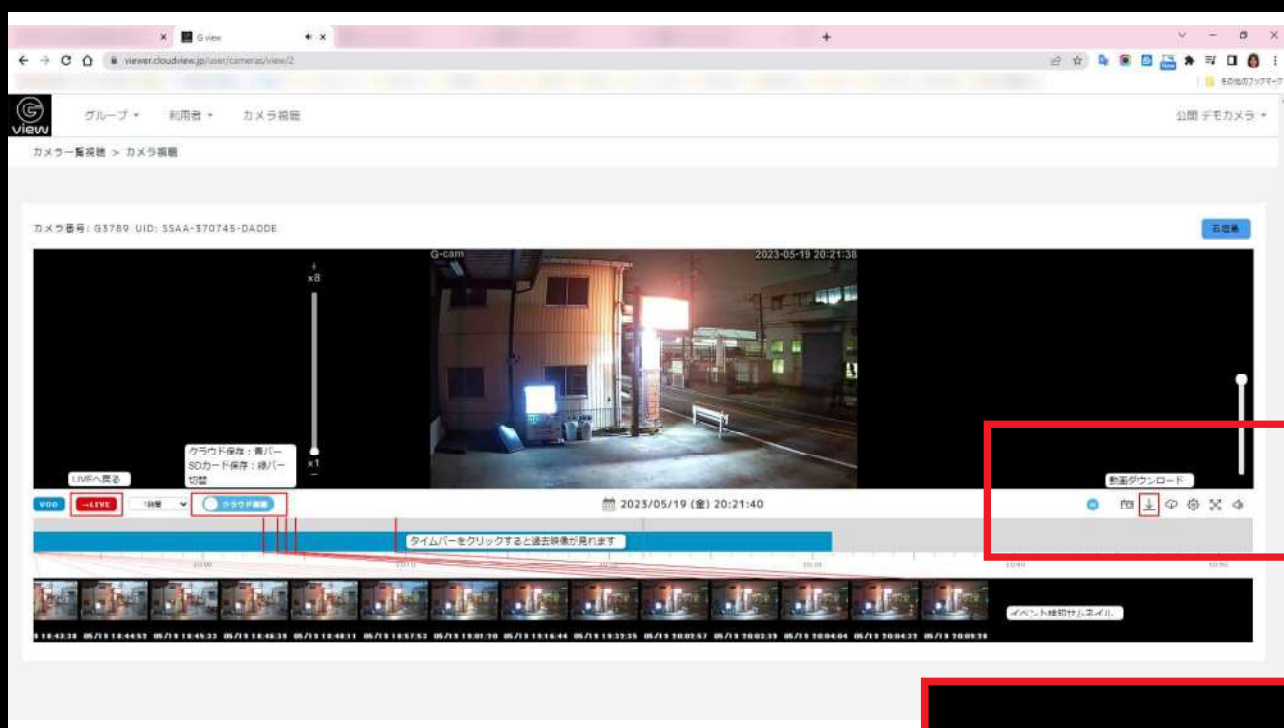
G view
viewer.cloudview.jp/user/cameras/view/2
その他のブックマーク
グループ ▾ 利用者 ▾ カメラ編集
公開 デモカメラ ▾
カメラ一覧閲覧 > カメラ編集
カメラ番号: G3789 UID: SSAA-370745-DADDE
G-cam
2023-05-19 20:21:38
x8
x1
クラウド保存：青バー
SDカード保存：緑バー
切替
LIVEへ戻る
VOD
→LIVE
1時間
クラウド保存
2023/05/19 (金) 20:21:40
動画ダウンロード
タイムバーをクリックすると過去映像が見れます
イベント検知サムネイル
18:43:38 05/19 18:44:52 05/19 18:45:33 05/19 18:46:35 05/19 18:48:11 05/19 18:57:53 05/19 19:01:20 05/19 19:16:44 05/19 19:32:35 05/19 20:02:57 05/19 20:03:39 05/19 20:04:04 05/19 20:04:32 05/19 20:09:38